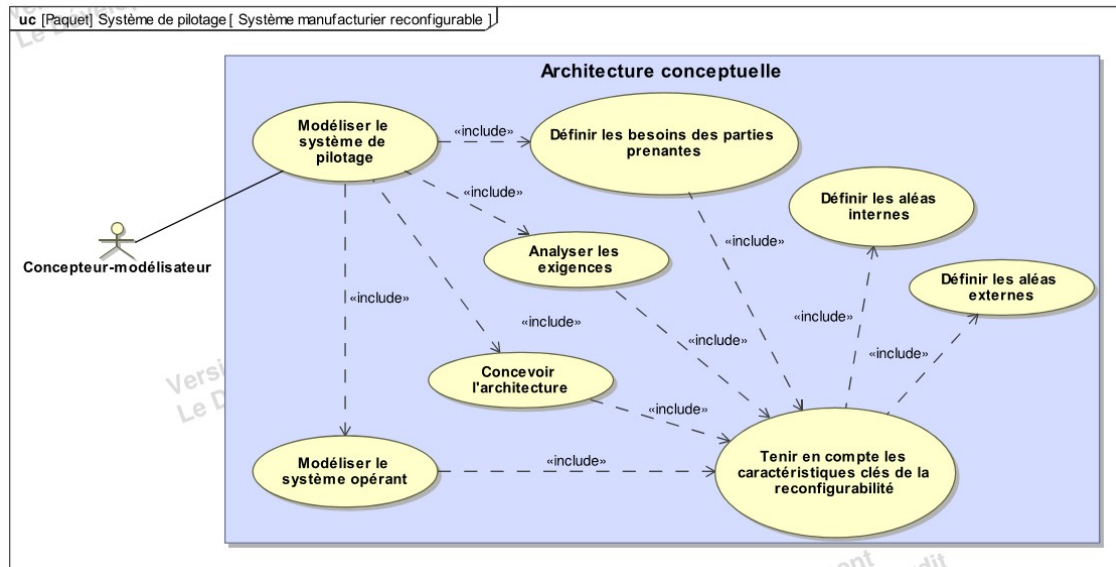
uc [Paquet] Système de pilotage [ Système manufacturier reconfigurable ]

Architecture conceptuelle

Modéliser le système de pilotage

«include»

Définir les besoins des parties prenantes

«include»

Définir les aléas internes

Analyser les exigences

«include»

Définir les aléas externes

Concepteur-modélisateur

«include»

«include»

«include»

«include»

«include»

Concevoir l'architecture

«include»

Modéliser le système opérant

«include»

Tenir en compte les caractéristiques clés de la reconfigurabilité